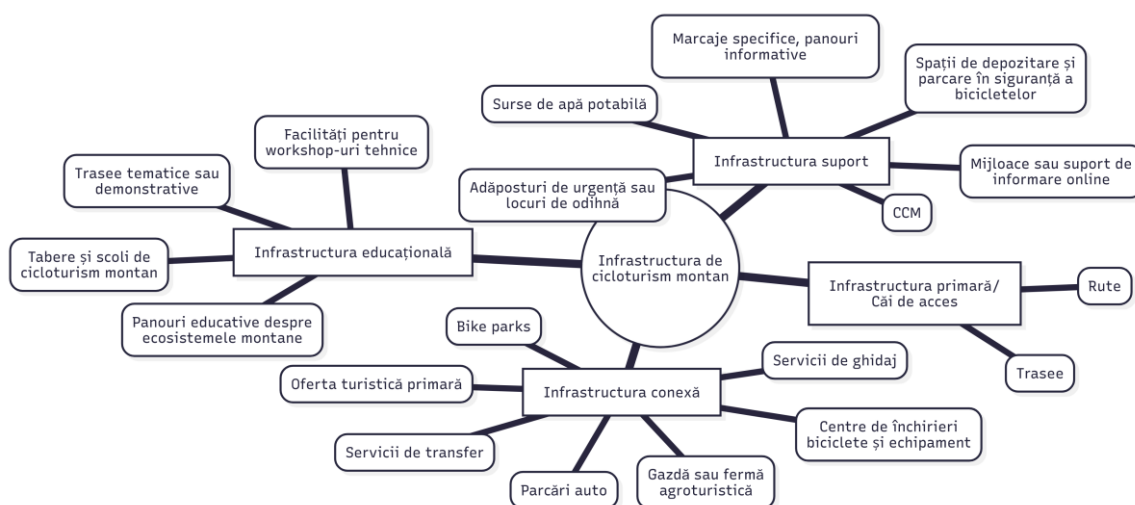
Infrastructura de cicloturism montan

Infrastructura suport

Marcaje specifice, panouri informative

Spații de depozitare și parcare în siguranță a bicicletelor

Surse de apă potabilă

Mijloace sau suport de informare online

Adăposturi de urgență sau locuri de odihnă

CCM

Infrastructura educațională

Facilități pentru workshop-uri tehnice

Trasee tematice sau demonstrative

Tabere și scoli de cicloturism montan

Panouri educative despre ecosistemele montane

Infrastructura primară/ Căi de acces

Rute

Trasee

Infrastructura conexă

Bike parks

Servicii de ghidaj

Oferta turistică primară

Centre de închirieri biciclete și echipament

Servicii de transfer

Parcări auto

Gazdă sau fermă agroturistică